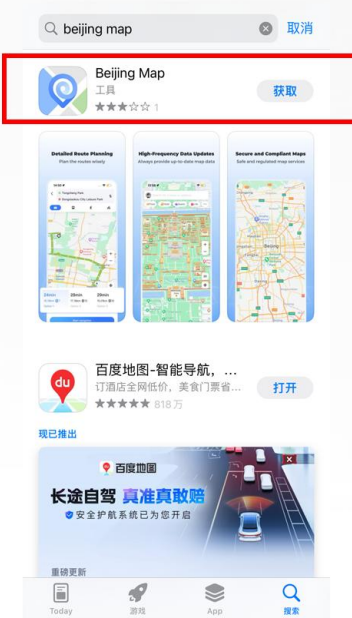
beijing map
取消

Beijing Map
工具
★★★☆☆ 1
获取

Detailed Route Planning
Plan the routes wisely

High-Frequency Data Updates
Always provide up-to-date map data

Secure and Compliant Maps
Safe and regulated map services

百度地图-智能导航，…
订酒店全网低价，美食门票省…
★★★★★ 818万
打开

现已推出

百度地图
长途自驾 真准真敢赔
安全护航系统已为您开启

重磅更新

Today
游戏
App
搜索